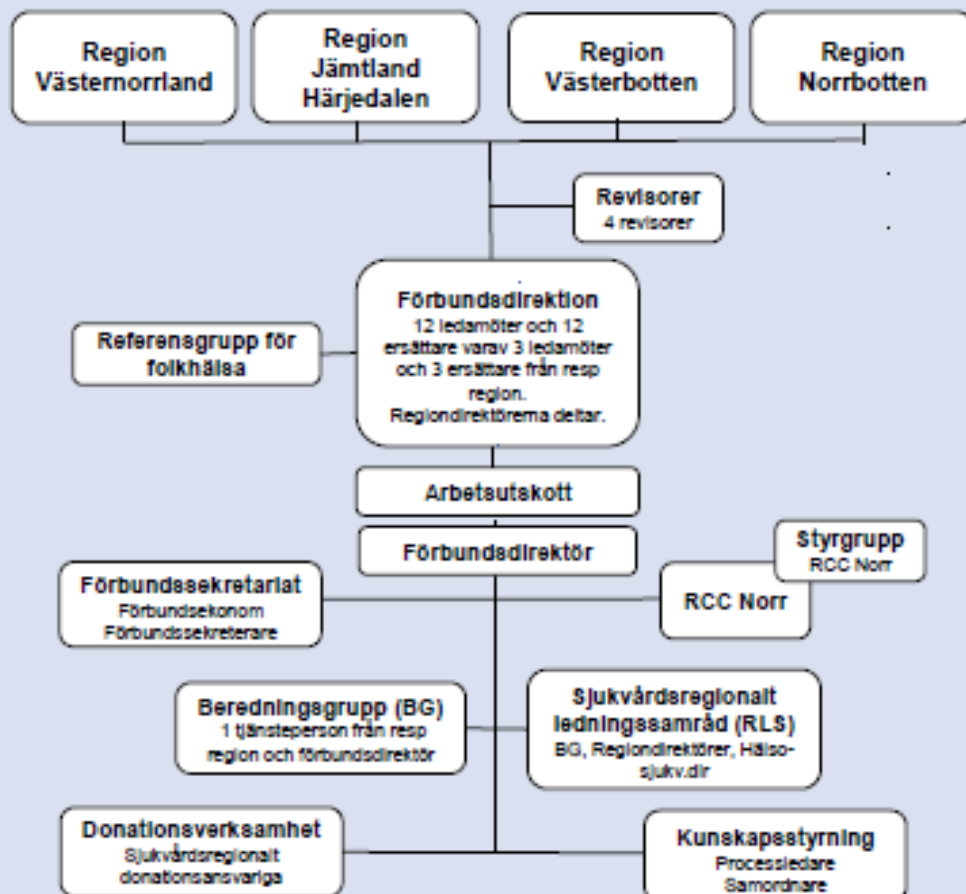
Region Västernorrland

Region Jämtland Härjedalen

Region Västerbotten

Region Norrbotten

Revisorer
4 revisorer

Förbundsdirektion
12 ledamöter och 12 ersättare varav 3 ledamöter och 3 ersättare från resp region.
Regiondirektörerna deltar.

Referensgrupp för folkhälsa

Arbetsutskott

Förbundsdirektör

Styrgrupp
RCC Norr

Förbundssekretariat
Förbundsekonom
Förbundssekreterare

RCC Norr

Beredningsgrupp (BG)
1 tjänsteperson från resp region och förbundsdirektör

Sjukvårdsregionalt ledningssamråd (RLS)
BG, Regiondirektörer, Hälso-sjukv.dir

Donationsverksamhet
Sjukvårdsregionalt donationsansvariga

Kunskapsstyrning
Processledare
Samordnare